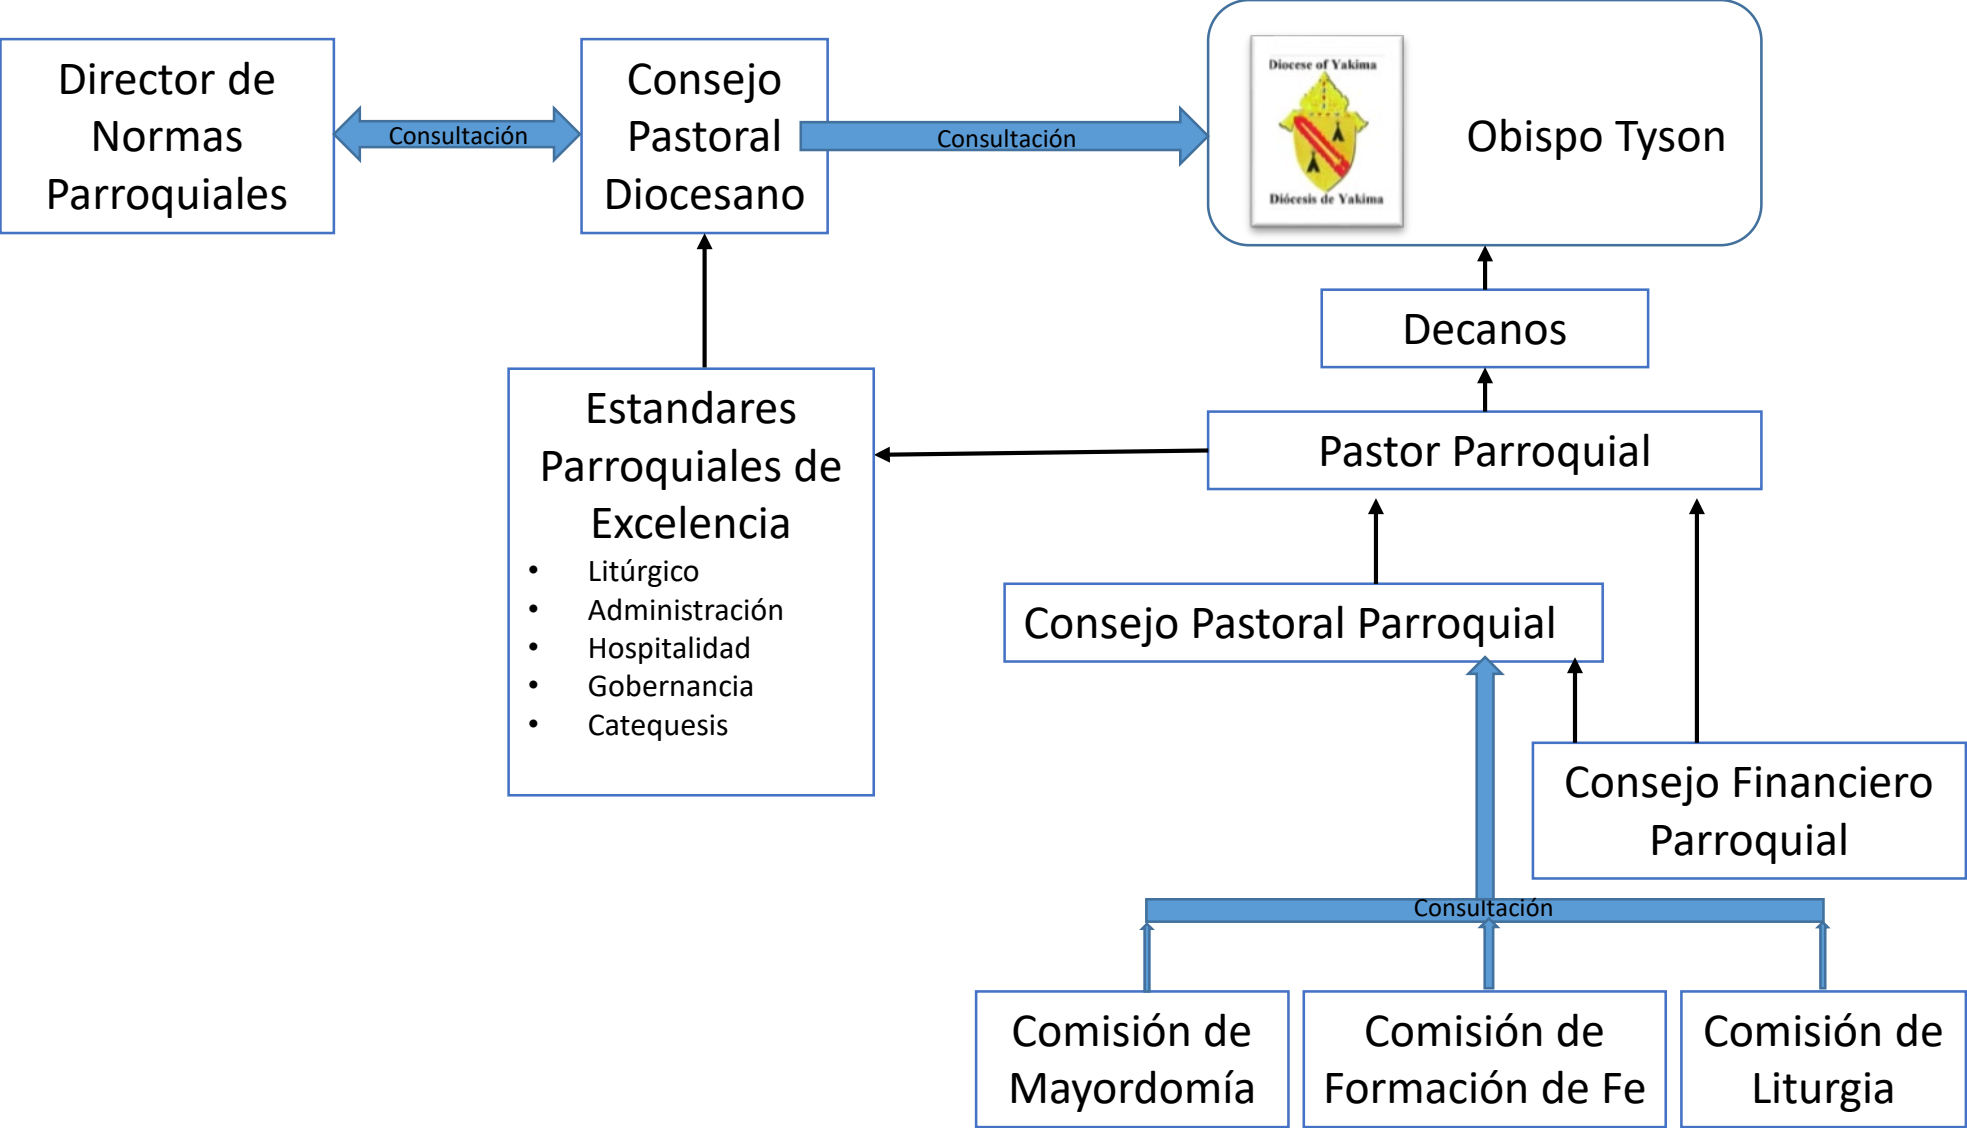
Director de Normas Parroquiales

Consultación

Consejo Pastoral Diocesano

Consultación

Diocese of Yakima

Diócesis de Yakima

Obispo Tyson

Decanos

Pastor Parroquial

Estandares Parroquiales de Excelencia

- Litúrgico
- Administración
- Hospitalidad
- Gobernancia
- Catequesis

Consejo Pastoral Parroquial

Consejo Financiero Parroquial

Consultación

Comisión de Mayordomía

Comisión de Formación de Fe

Comisión de Liturgia